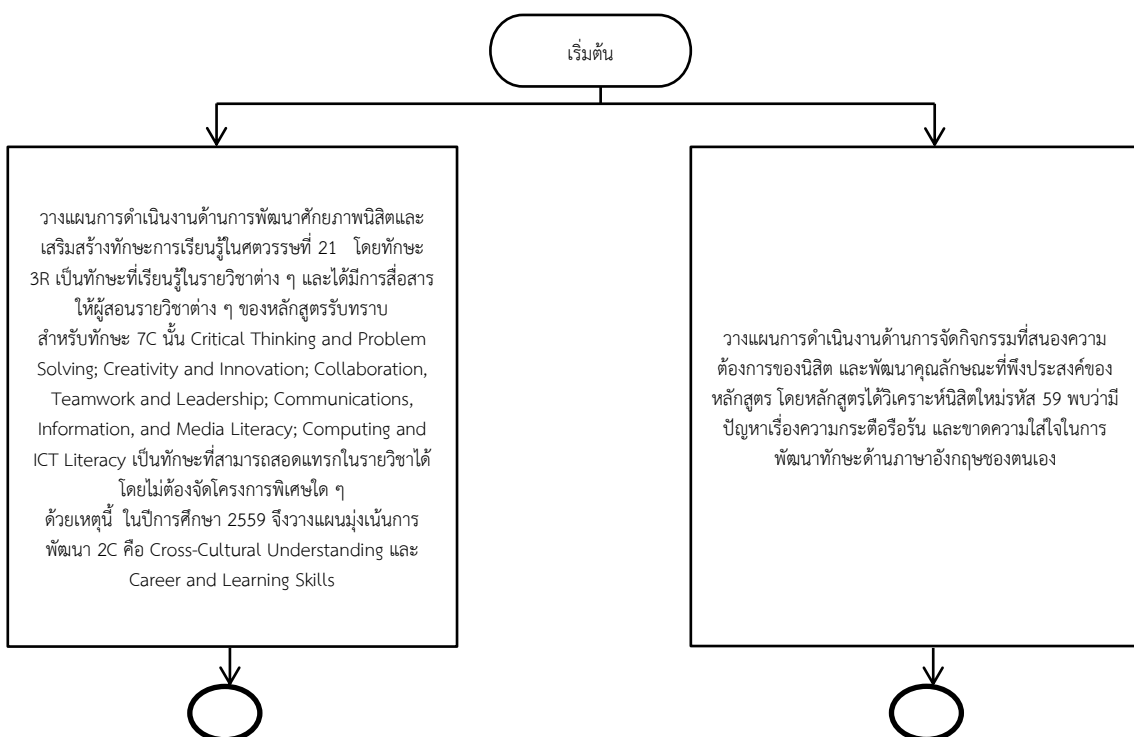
เริ่มต้น

วางแผนการดำเนินงานด้านการพัฒนาศักยภาพนิสิตและเสริมสร้างทักษะการเรียนรู้ในศตวรรษที่ 21 โดยทักษะ 3R เป็นทักษะที่เรียนรู้ในรายวิชาต่าง ๆ และได้มีการสื่อสารให้ผู้สอนรายวิชาต่าง ๆ ของหลักสูตรรับทราบ
สำหรับทักษะ 7C นั้น Critical Thinking and Problem Solving; Creativity and Innovation; Collaboration, Teamwork and Leadership; Communications, Information, and Media Literacy; Computing and ICT Literacy เป็นทักษะที่สามารถสอดแทรกในรายวิชาได้โดยไม่ต้องจัดโครงการพิเศษใด ๆ
ด้วยเหตุนี้ ในปีการศึกษา 2559 จึงวางแผนมุ่งเน้นการพัฒนา 2C คือ Cross-Cultural Understanding และ Career and Learning Skills

วางแผนการดำเนินงานด้านการจัดกิจกรรมที่สนองความต้องการของนิสิต และพัฒนาคุณลักษณะที่พึงประสงค์ของหลักสูตร โดยหลักสูตรได้วิเคราะห์นิสิตใหม่รหัส 59 พบว่ามีปัญหาเรื่องความกระตือรือร้น และขาดความใส่ใจในการพัฒนาทักษะด้านภาษาอังกฤษของตนเอง